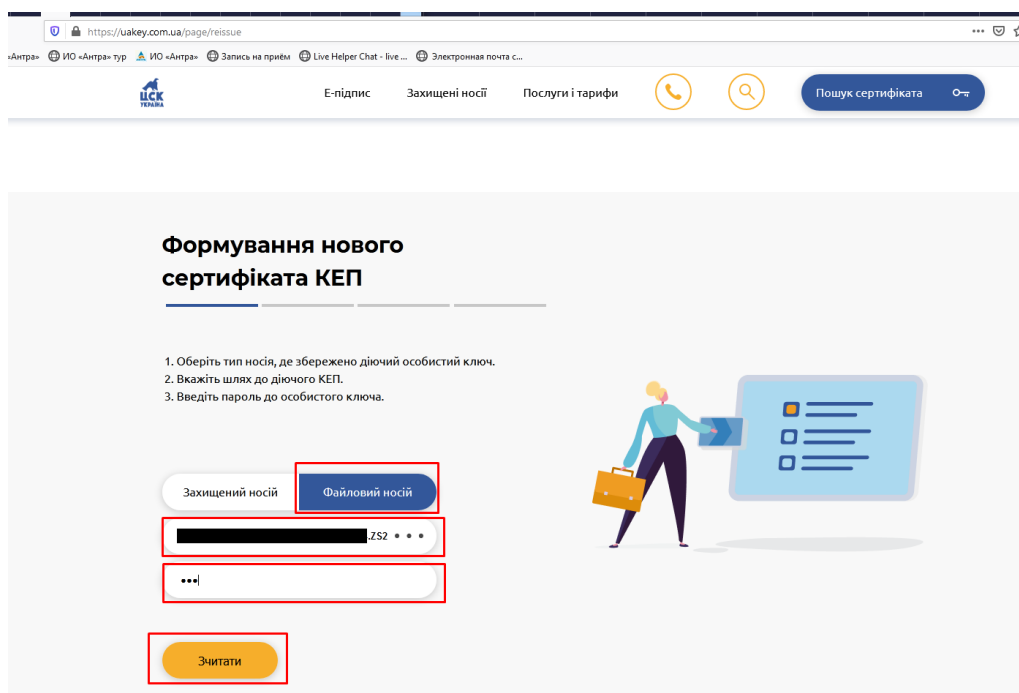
https://uakey.com.ua/page/reissue

«Антра» ИО «Антра» тур ИО «Антра» Запись на приём Live Helper Chat - live ... Электронная почта с...

ЦСК УКРАЇНА

Е-підпис Захищені носії Послуги і тарифи Пошук сертифіката

Формування нового сертифіката КЕП

1. Оберіть тип носія, де збережено діючий особистий ключ.
2. Вкажіть шлях до діючого КЕП.
3. Введіть пароль до особистого ключа.

Захищений носій Файловий носій

.ZS2 • • •

•••

Зчитати